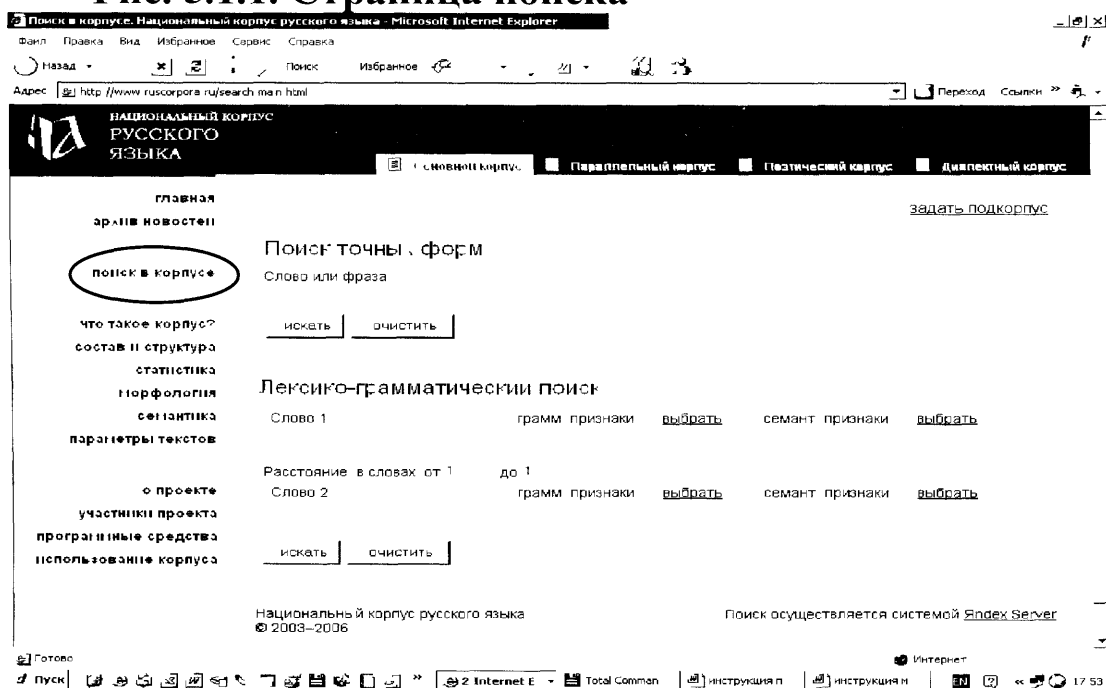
Рис. 3.1.1. Страница поиска

Поиск в корпусе. Национальный корпус русского языка - Microsoft Internet Explorer

Файл Правка Вид Избранное Сервис Справка

Назад Поиск Избранное

Адрес http://www.ruscorpora.ru/search-main.html Переход Ссылки

НАЦИОНАЛЬНЫЙ КОРПУС РУССКОГО ЯЗЫКА

Основной корпус Параллельный корпус Поэтический корпус Диалектный корпус

главная
архив новостей

задать подкорпус

Поиск точных форм

поиск в корпусе

Слово или фраза

что такое корпус?
состав и структура
статистика
морфология
семантика
параметры текстов

искать очистить

Лексико-грамматический поиск

Слово 1 грамм признаки выбрать семант признаки выбрать

Расстояние в словах от 1 до 1

о проекте
участники проекта
программные средства
использование корпуса

Слово 2 грамм признаки выбрать семант признаки выбрать

искать очистить

Национальный корпус русского языка
© 2003–2006

Поиск осуществляется системой Яndex Server

Готово Интернет

Пуск 2 Internet E Total Comman инструкция п инструкция м EN 17:53